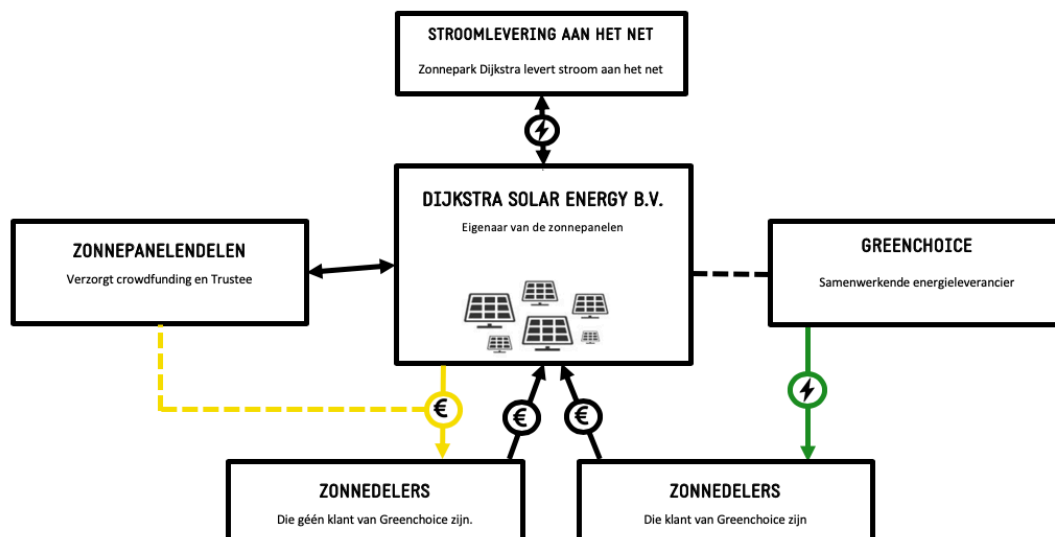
STROOMLEVERING AAN HET NET

Zonnepark Dijkstra levert stroom aan het net

DIJKSTRA SOLAR ENERGY B.V.

Eigenaar van de zonnepanelen

ZONNEPANELENDELEN

Verzorgt crowdfunding en Trustee

GREENCHOICE

Samenwerkende energieleverancier

€

€

€

ZONNEDELERS

Die géén klant van Greenchoice zijn.

ZONNEDELERS

Die klant van Greenchoice zijn